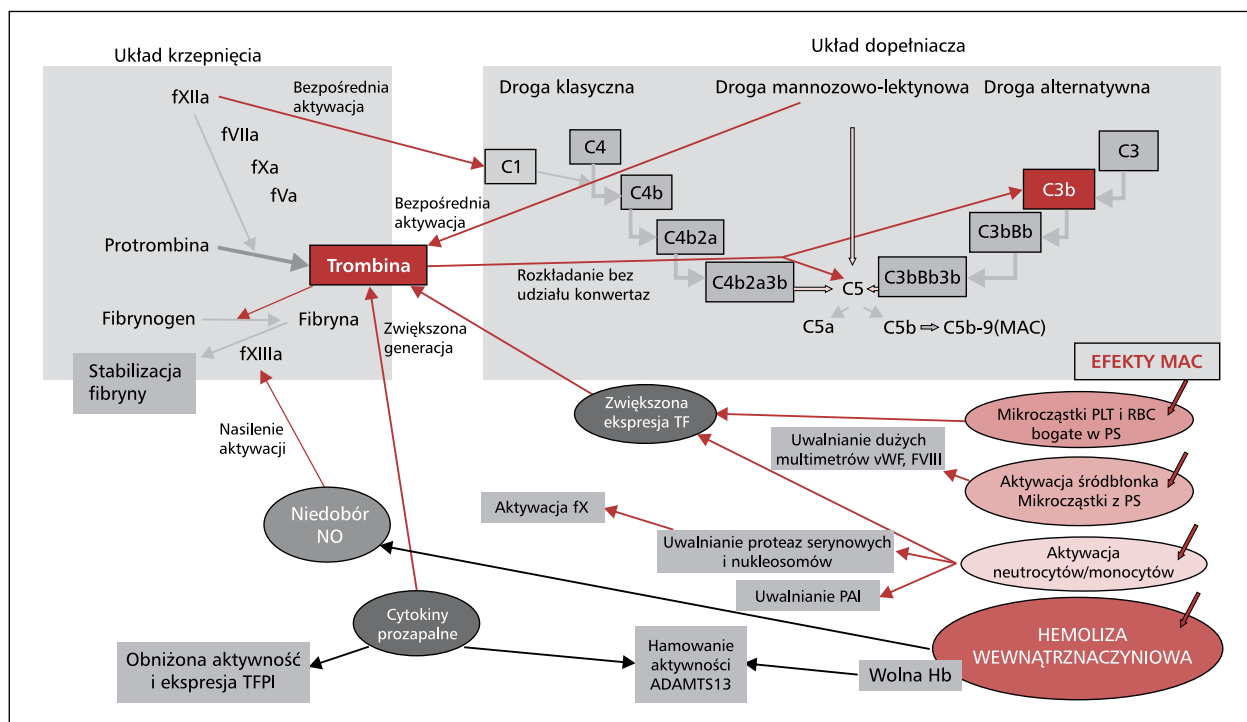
Układ krzepnięcia

Układ dopełniacza

fXIIa

Bezpośrednia aktywacja

fVIIa

fXa

fVa

Protrombina

Trombina

Bezpośrednia aktywacja

Fibrynogen

Fibryna

fXIIIa

Stabilizacja fibryny

Zwiększona generacja

Droga klasyczna

Droga mannozowo-lektynowa

Droga alternatywna

C1

C4

C4b

C4b2a

C4b2a3b

C3

C3b

C3bBb

C3bBb3b

C5

C5a

C5b $\Rightarrow$ C5b-9(MAC)

Rozkładanie bez udziału konwertaz

EFEKTY MAC

Zwiększona ekspresja TF

Mikrocząstki PLT i RBC bogate w PS

Uwalnianie dużych multimetrów vWF, FVIII

Aktywacja śródbłonka Mikrocząstki z PS

Nasilenie aktywacji

Niedobór NO

Aktywacja fX

Uwalnianie proteaz serynowych i nukleosomów

Aktywacja neutrocytów/monocytów

Uwalnianie PAI

Cytokiny prozapalne

HEMOLIZA WEWNĄTRZNACZYNIOWA

Obniżona aktywność i ekspresja TFPI

Hamowanie aktywności ADAMTS13

Wolna Hb